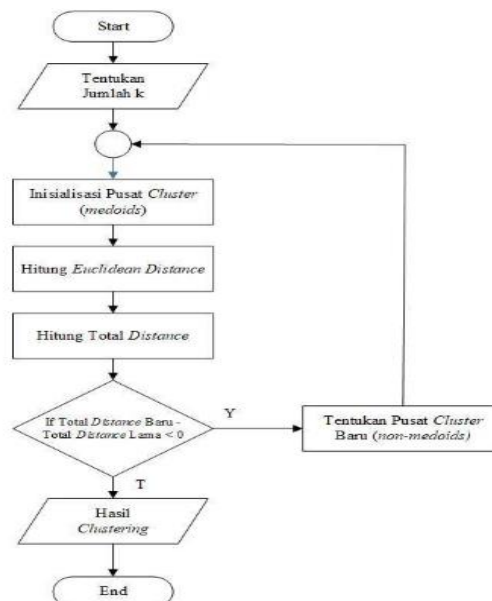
Start

Tentukan Jumlah k

Inisialisasi Pusat *Cluster* (*medoids*)

Hitung *Euclidean Distance*

Hitung Total *Distance*

If Total *Distance* Baru - Total *Distance* Lama < 0

Y

Tentukan Pusat *Cluster* Baru (*non-medoids*)

T

Hasil *Clustering*

End